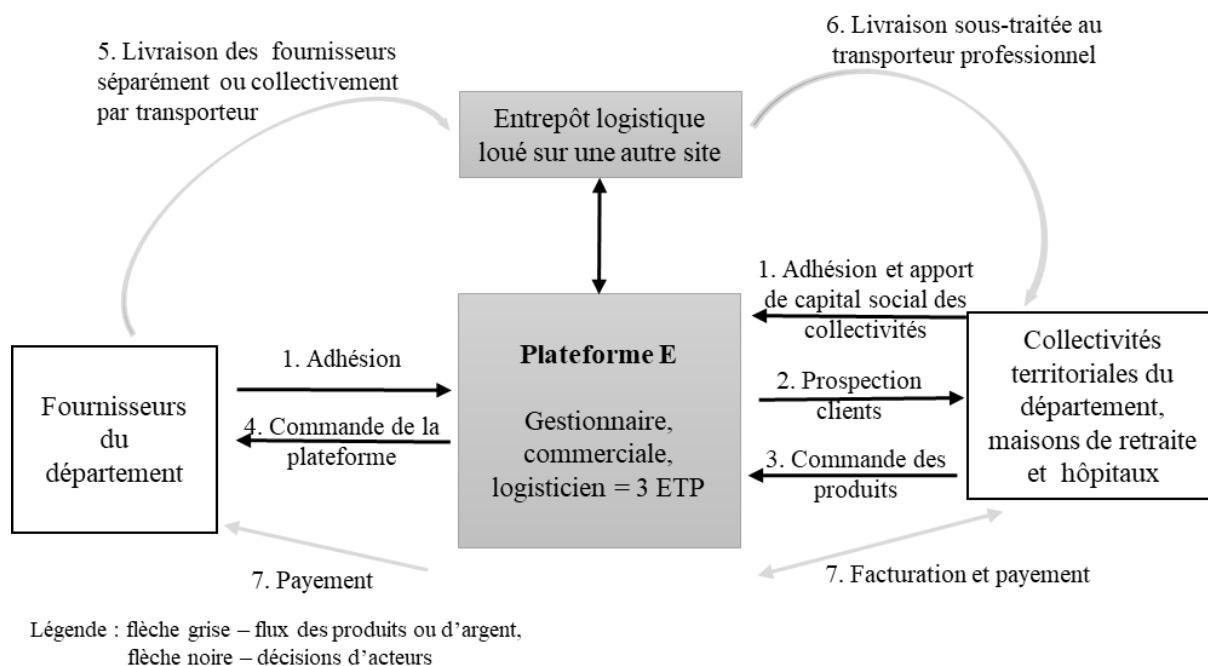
5. Livraison des fournisseurs séparément ou collectivement par transporteur

6. Livraison sous-traitée au transporteur professionnel

Entrepôt logistique loué sur une autre site

1. Adhésion et apport de capital social des collectivités

Fournisseurs du département

1. Adhésion

4. Commande de la plateforme

Plateforme E

Gestionnaire, commerciale, logisticien = 3 ETP

2. Prospection clients

3. Commande des produits

Collectivités territoriales du département, maisons de retraite et hôpitaux

7. Payement

7. Facturation et payement

Légende : flèche grise – flux des produits ou d'argent, flèche noire – décisions d'acteurs